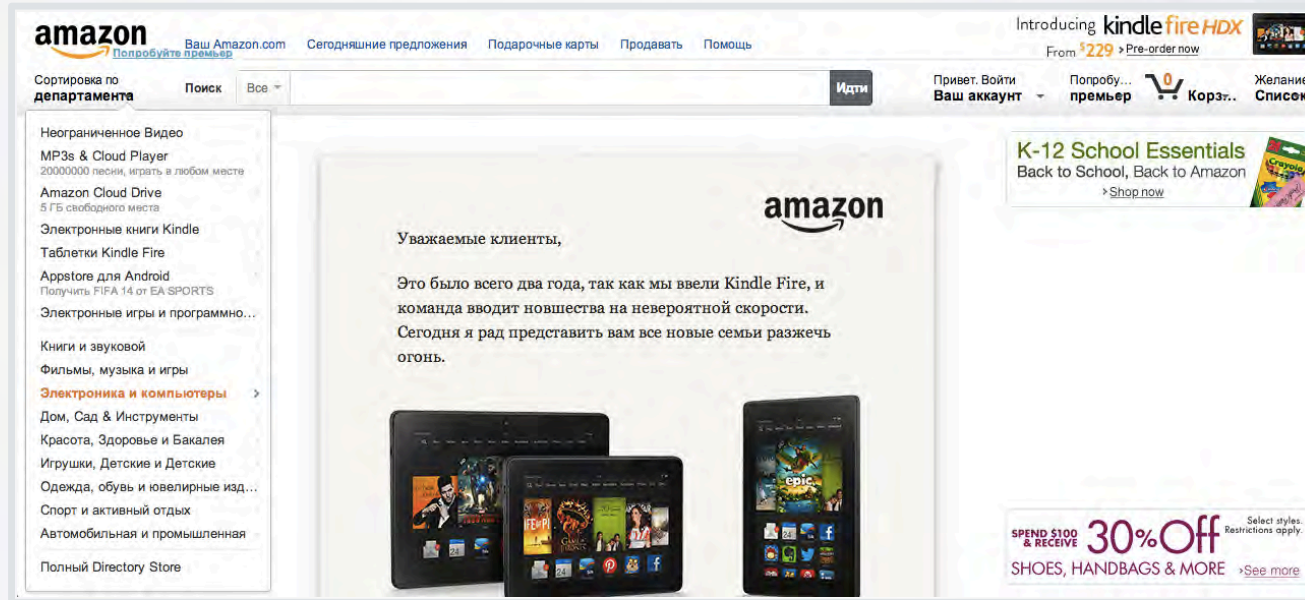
amazon Попробуйте премьер

Ваш Amazon.com Сегодняшние предложения Подарочные карты Продавать Помощь

Introducing kindle fire HDX From $229 › Pre-order now

Сортировка по департамента

Поиск Все Идти

Привет. Войти Ваш аккаунт

Попробу... премьер

0 Корз...

Желание Список

Неограниченное Видео
MP3s & Cloud Player
20000000 песни, играть в любом месте
Amazon Cloud Drive
5 ГБ свободного места
Электронные книги Kindle
Таблетки Kindle Fire
Appstore для Android
Получить FIFA 14 от EA SPORTS
Электронные игры и программно...
Книги и звуковой
Фильмы, музыка и игры
Электроника и компьютеры
Дом, Сад & Инструменты
Красота, Здоровье и Бакалея
Игрушки, Детские и Детские
Одежда, обувь и ювелирные изд...
Спорт и активный отдых
Автомобильная и промышленная
Полный Directory Store

amazon

Уважаемые клиенты,

Это было всего два года, так как мы ввели Kindle Fire, и команда вводит новшества на невероятной скорости. Сегодня я рад представить вам все новые семьи разжечь огонь.

K-12 School Essentials
Back to School, Back to Amazon
› Shop now

SPEND $100 & RECEIVE 30% Off Select styles. Restrictions apply.
SHOES, HANDBAGS & MORE › See more